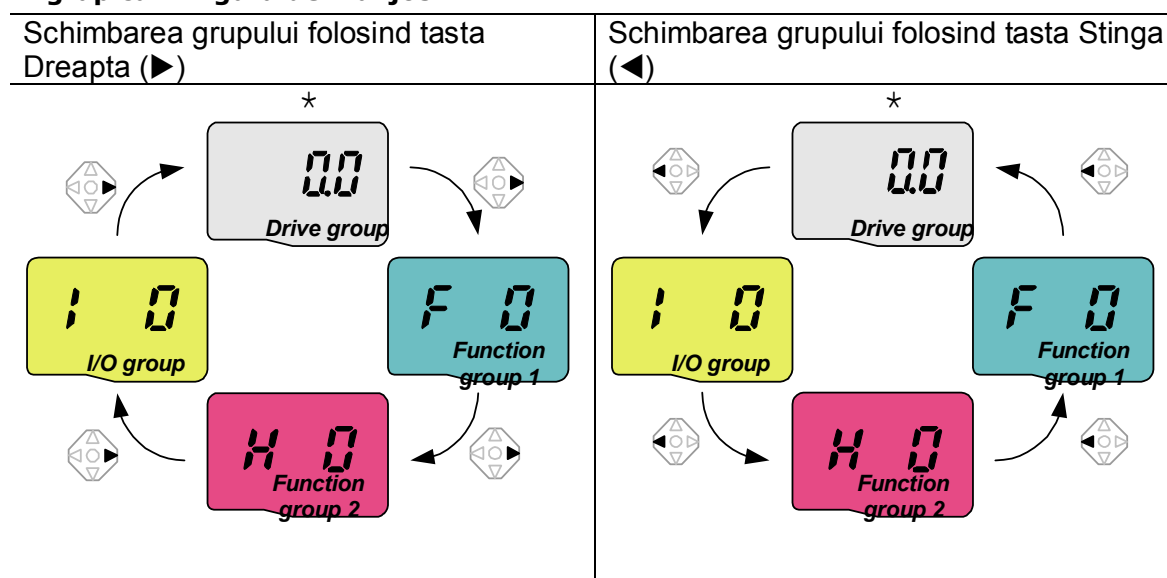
| Schimbarea grupului folosind tasta Dreapta (▶) | Schimbarea grupului folosind tasta Stinga (◀) |
|---|---|
| * 0.0 Drive group; F 0 Function group 1; H 0 Function group 2; I 0 I/O group | * 0.0 Drive group; F 0 Function group 1; H 0 Function group 2; I 0 I/O group |